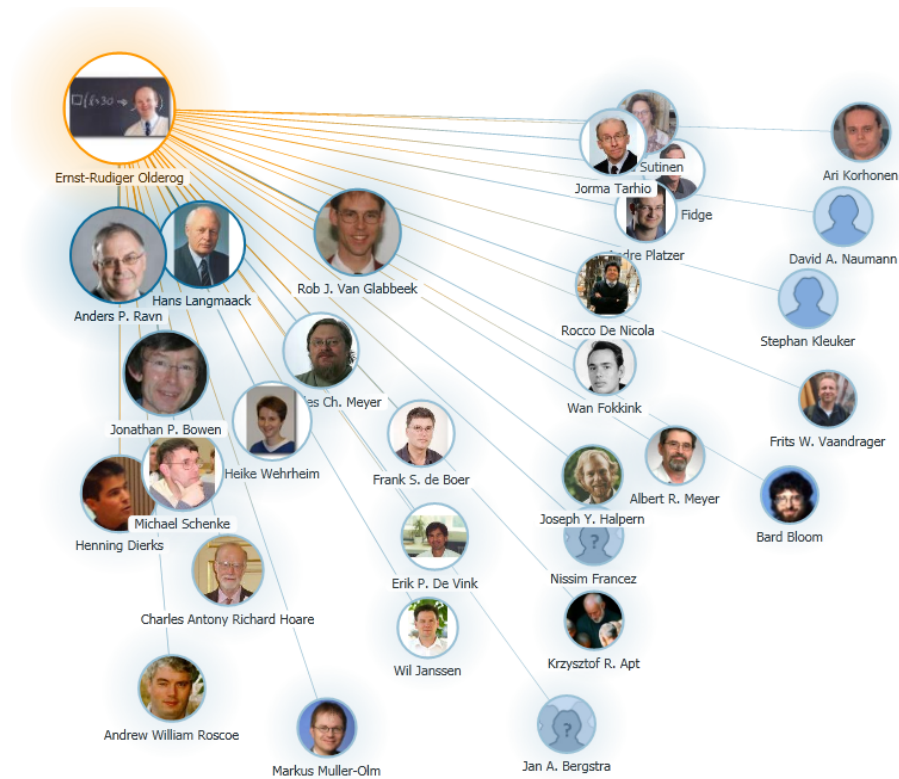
Ernst-Rudiger Olderog
Sutinen
Jorma Tarhio
Fidge
Ari Korhonen
David A. Naumann
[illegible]dre Platzer
Anders P. Ravn
Hans Langmaack
Rob J. Van Glabbeek
Rocco De Nicola
Stephan Kleuker
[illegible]es Ch. Meyer
Wan Fokkink
Frits W. Vaandrager
Jonathan P. Bowen
Heike Wehrheim
Frank S. de Boer
Albert R. Meyer
Joseph Y. Halpern
Bard Bloom
Michael Schenke
Henning Dierks
Erik P. De Vink
Nissim Francez
Charles Antony Richard Hoare
Wil Janssen
Krzysztof R. Apt
Andrew William Roscoe
Markus Muller-Olm
Jan A. Bergstra